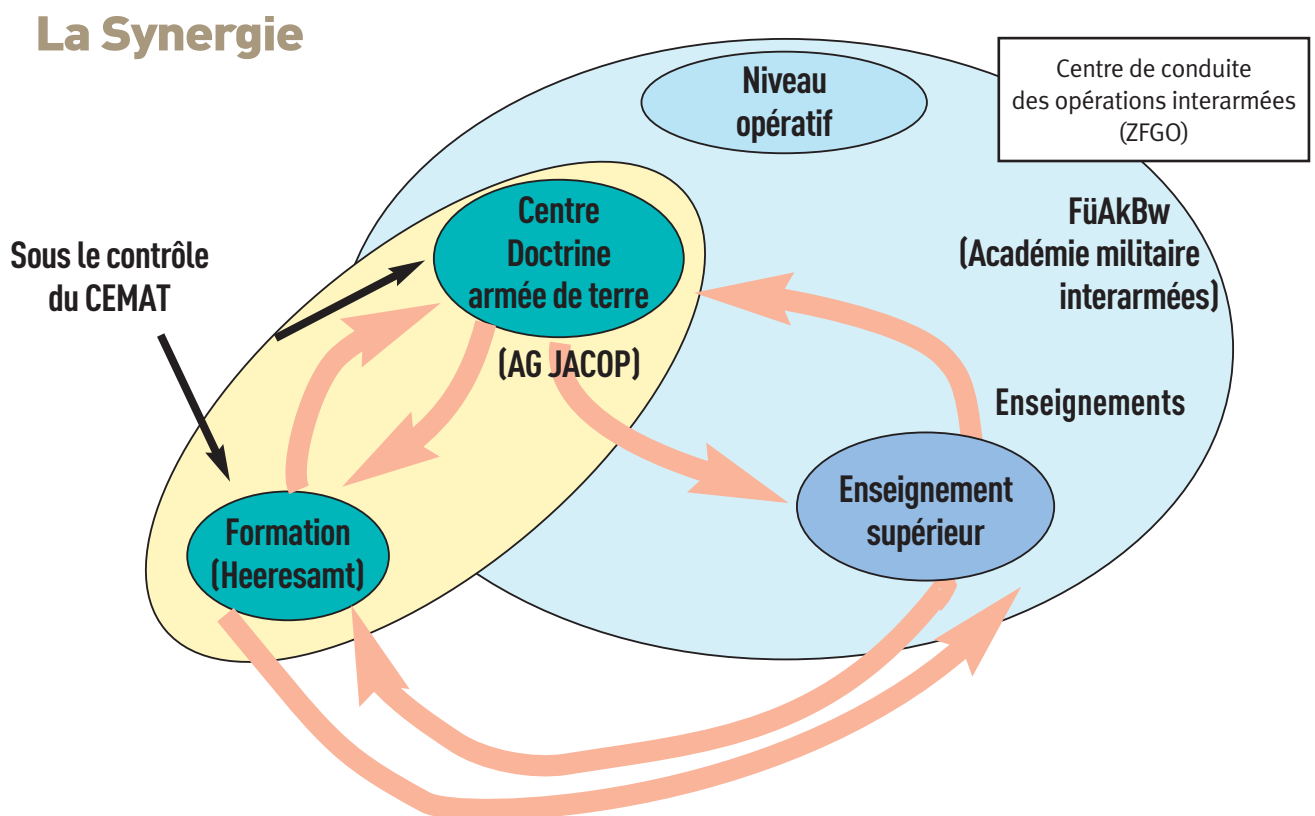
La Synergie

Niveau opératif

Centre de conduite des opérations interarmées (ZFGO)

Centre Doctrine armée de terre

(AG JACOP)

FüAkBw (Académie militaire interarmées)

Sous le contrôle du CEMAT

Enseignements

Enseignement supérieur

Formation (Heeresamt)